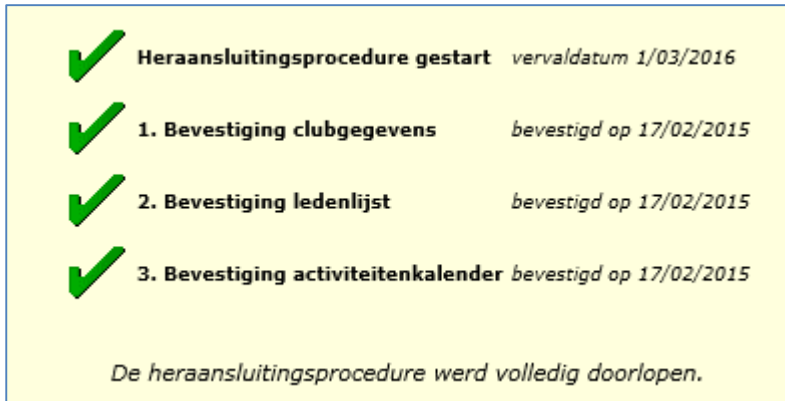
Heraansluitingsprocedure gestart *vervaldatum 1/03/2016*

1. Bevestiging clubgegevens *bevestigd op 17/02/2015*

2. Bevestiging ledenlijst *bevestigd op 17/02/2015*

3. Bevestiging activiteitenkalender *bevestigd op 17/02/2015*

De heraansluitingsprocedure werd volledig doorlopen.